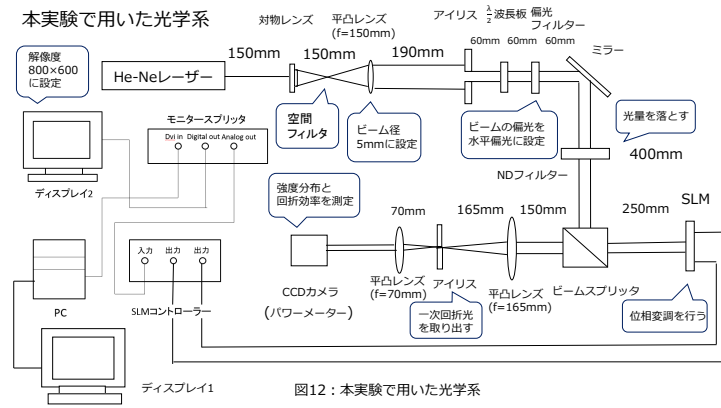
本実験で用いた光学系

解像度 800×600 に設定

対物レンズ

平凸レンズ (f=150mm)

アイリス

$\frac{\lambda}{2}$波長板

偏光フィルター

150mm

150mm

190mm

60mm

60mm

60mm

ミラー

He-Neレーザー

モニタースプリッタ

Dvi in

Digital out

Analog out

空間フィルタ

ビーム径 5mmに設定

ビームの偏光を水平偏光に設定

光量を落とす

400mm

ディスプレイ2

NDフィルター

強度分布と回折効率を測定

70mm

165mm

150mm

250mm

SLM

入力

出力

出力

CCDカメラ

(パワーメーター)

平凸レンズ (f=70mm)

アイリス

平凸レンズ (f=165mm)

ビームスプリッタ

PC

SLMコントローラー

一次回折光を取り出す

位相変調を行う

ディスプレイ1

図12：本実験で用いた光学系